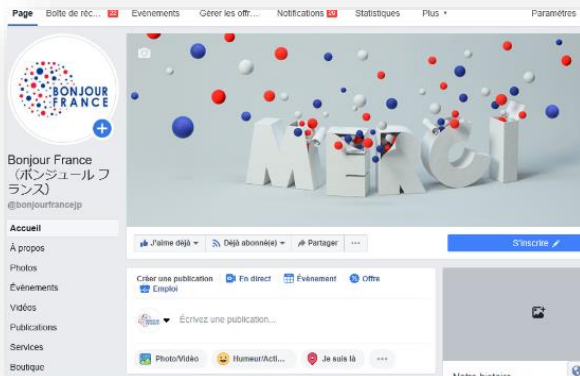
Page
Boîte de réc...
Évènements
Gérer les offr...
Notifications
Statistiques
Plus
Paramètres

BONJOUR FRANCE

MERCI

Bonjour France （ボンジュール フランス）
@bonjourfrancejp

Accueil
À propos
Photos
Évènements
Vidéos
Publications
Services
Boutique

J'aime déjà
Déjà abonné(e)
Partager
...
S'inscrire

Créer une publication
En direct
Évènement
Offre
Emploi

Écrivez une publication...

Photo/Vidéo
Humeur/Acti...
Je suis là
...

Notre histoire